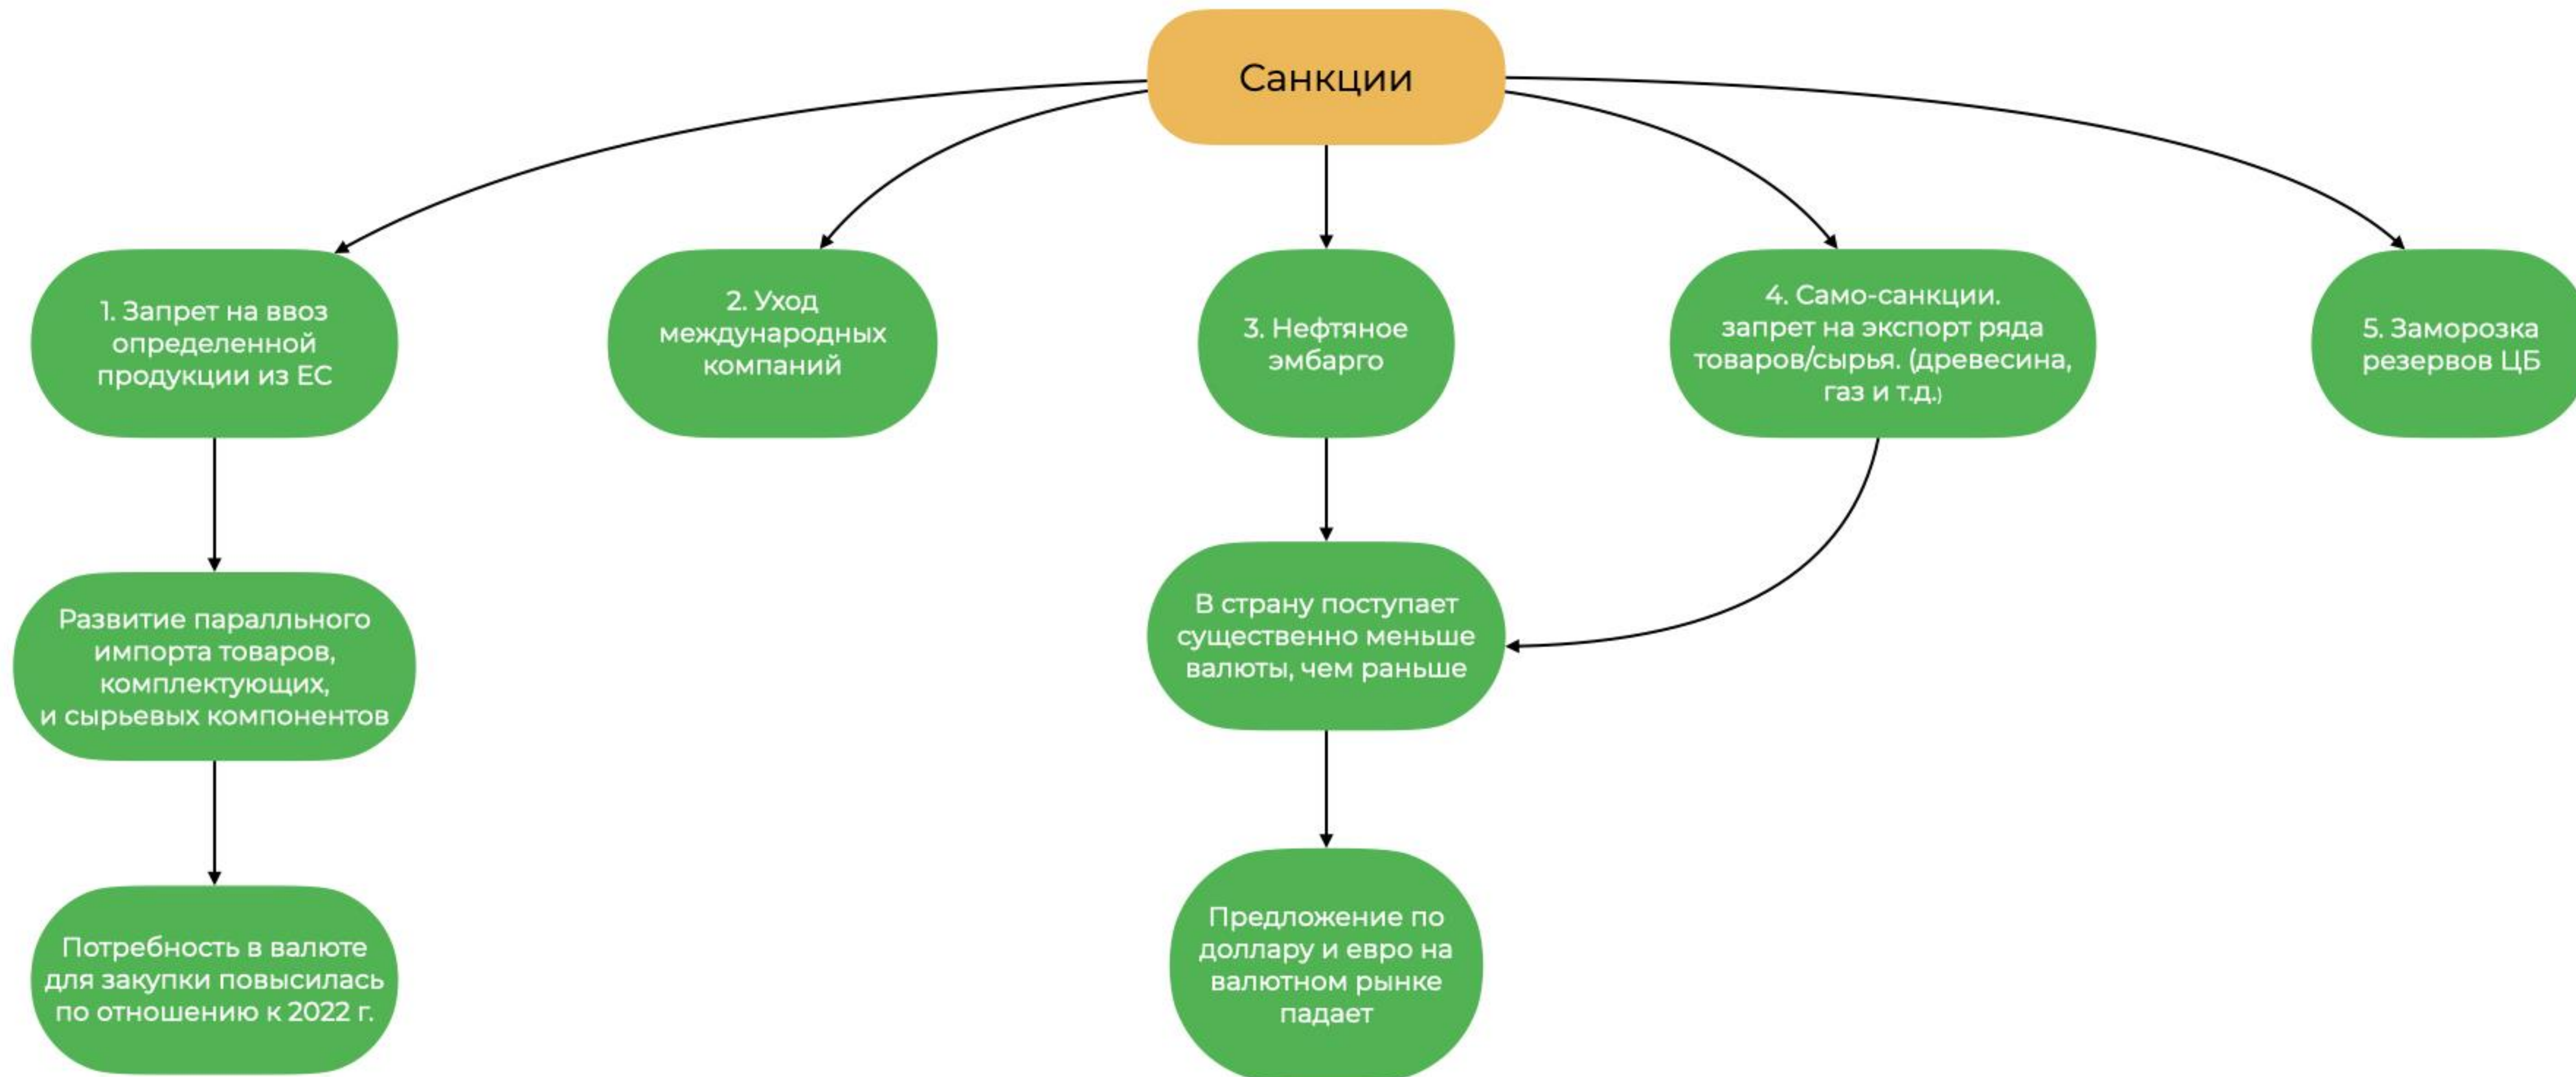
Санкции

1. Запрет на ввоз определенной продукции из ЕС

2. Уход международных компаний

3. Нефтяное эмбарго

4. Само-санкции. запрет на экспорт ряда товаров/сырья. (древесина, газ и т.д.)

5. Заморозка резервов ЦБ

Развитие паралльного импорта товаров, комплектующих, и сырьевых компонентов

Потребность в валюте для закупки повысилась по отношению к 2022 г.

В страну поступает существенно меньше валюты, чем раньше

Предложение по доллару и евро на валютном рынке падает